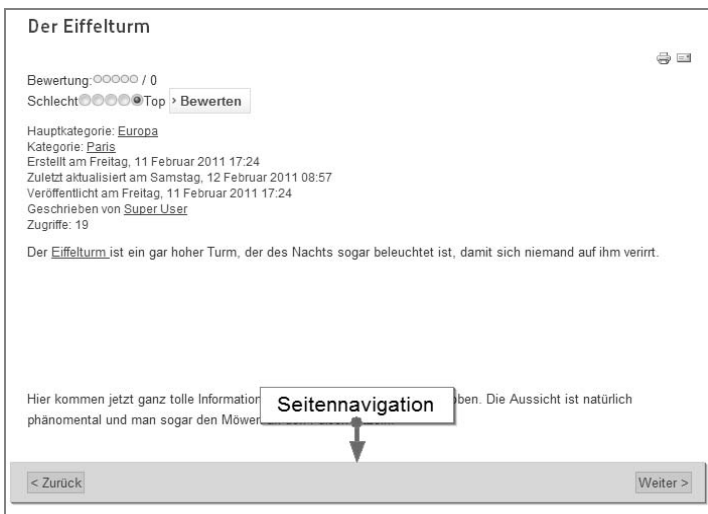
Der Eiffelturm

Bewertung: ○○○○○ / 0
Schlecht ○○○○◉ Top › Bewerten

Hauptkategorie: Europa
Kategorie: Paris
Erstellt am Freitag, 11 Februar 2011 17:24
Zuletzt aktualisiert am Samstag, 12 Februar 2011 08:57
Veröffentlicht am Freitag, 11 Februar 2011 17:24
Geschrieben von Super User
Zugriffe: 19

Der Eiffelturm ist ein gar hoher Turm, der des Nachts sogar beleuchtet ist, damit sich niemand auf ihm verirrt.

Hier kommen jetzt ganz tolle Information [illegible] ben. Die Aussicht ist natürlich phänomental und man sogar den Möwen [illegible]

Seitennavigation

< Zurück

Weiter >